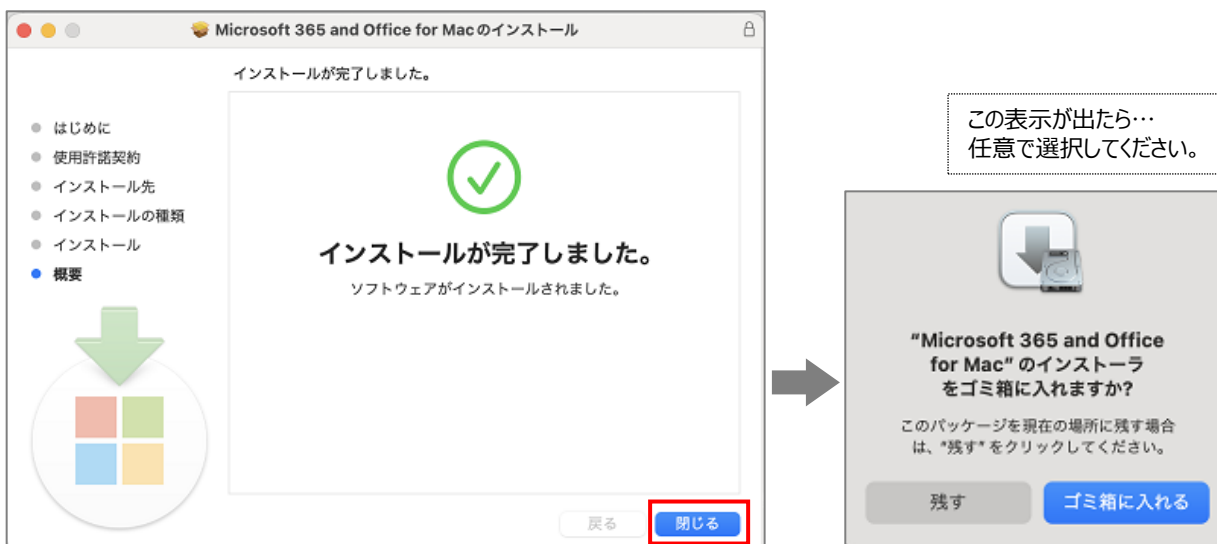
Microsoft 365 and Office for Macのインストール

インストールが完了しました。

はじめに
使用許諾契約
インストール先
インストールの種類
インストール
概要

インストールが完了しました。
ソフトウェアがインストールされました。

戻る
閉じる

この表示が出たら…
任意で選択してください。

"Microsoft 365 and Office for Mac" のインストーラをゴミ箱に入れますか?

このパッケージを現在の場所に残す場合は、"残す" をクリックしてください。

残す
ゴミ箱に入れる